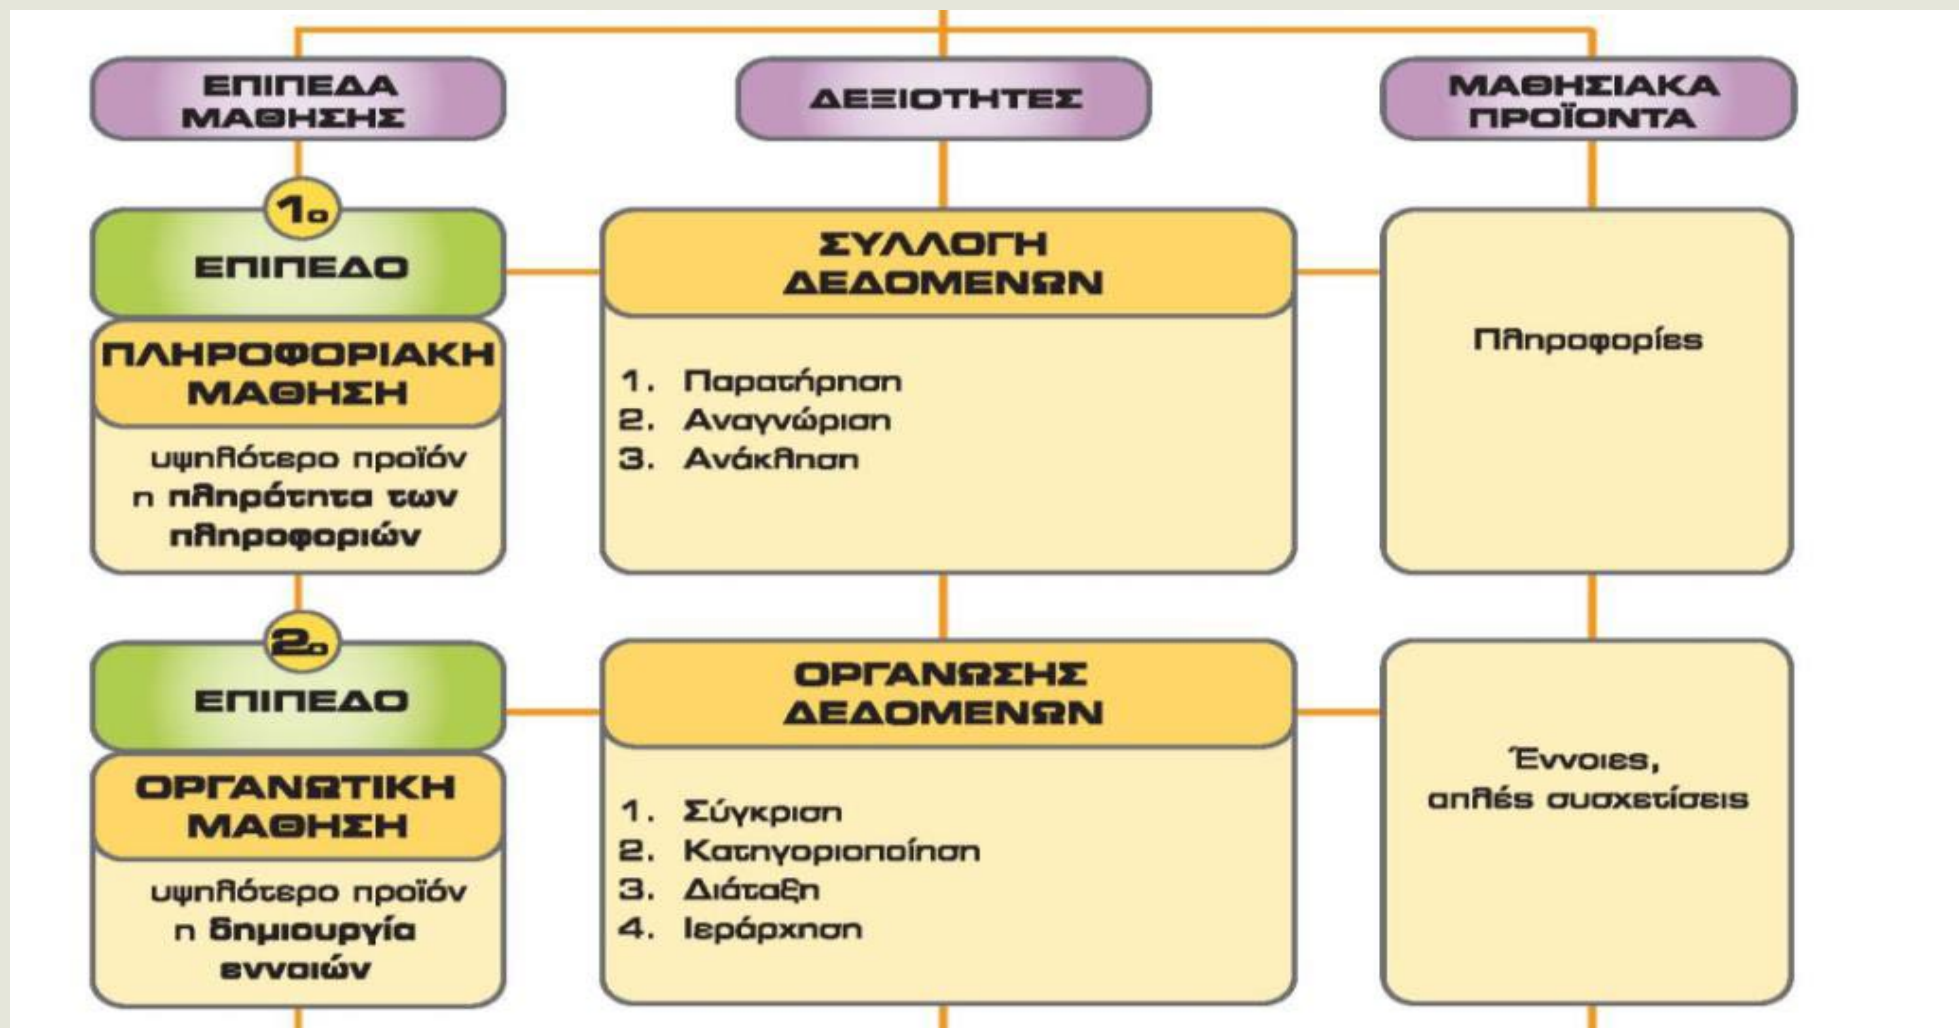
ΕΠΙΠΕΔΑ ΜΑΘΗΣΗΣ

ΔΕΞΙΟΤΗΤΕΣ

ΜΑΘΗΣΙΑΚΑ ΠΡΟΪΟΝΤΑ

1ο ΕΠΙΠΕΔΟ

ΠΛΗΡΟΦΟΡΙΑΚΗ ΜΑΘΗΣΗ

υψηλότερο προϊόν η πληρότητα των πληροφοριών

ΣΥΛΛΟΓΗ ΔΕΔΟΜΕΝΩΝ

1. Παρατήρηση
2. Αναγνώριση
3. Ανάκληση

Πληροφορίες

2ο ΕΠΙΠΕΔΟ

ΟΡΓΑΝΩΤΙΚΗ ΜΑΘΗΣΗ

υψηλότερο προϊόν η δημιουργία εννοιών

ΟΡΓΑΝΩΣΗΣ ΔΕΔΟΜΕΝΩΝ

1. Σύγκριση
2. Κατηγοριοποίηση
3. Διάταξη
4. Ιεράρχηση

Έννοιες, απλές συσχετίσεις